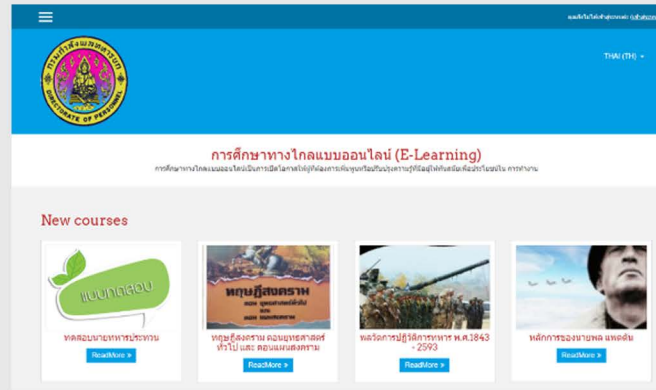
คุณยังไม่ได้เข้าสู่ระบบ (เข้าสู่ระบบ)

THAI (TH)

DIRECTORATE OF PERSONNEL

การศึกษาทางไกลแบบออนไลน์ (E-Learning)

การศึกษาทางไกลแบบออนไลน์เป็นการเปิดโอกาสให้ผู้ที่ต้องการเพิ่มพูนหรือปรับปรุงความรู้ที่มีอยู่ให้ทันสมัยเพื่อประโยชน์ใน การทำงาน

New courses

แบบทดสอบ

ทดสอบนายทหารประทวน

ReadMore »

ทฤษฎีสงคราม

ทฤษฎีสงคราม ตอนยุทธศาสตร์ทั่วไป และ ตอนแผนสงคราม

ReadMore »

พลวัตการปฏิรูปกิจการทหาร พ.ศ.1843 - 2593

ReadMore »

หลักการของนายพล แพตตัน

ReadMore »